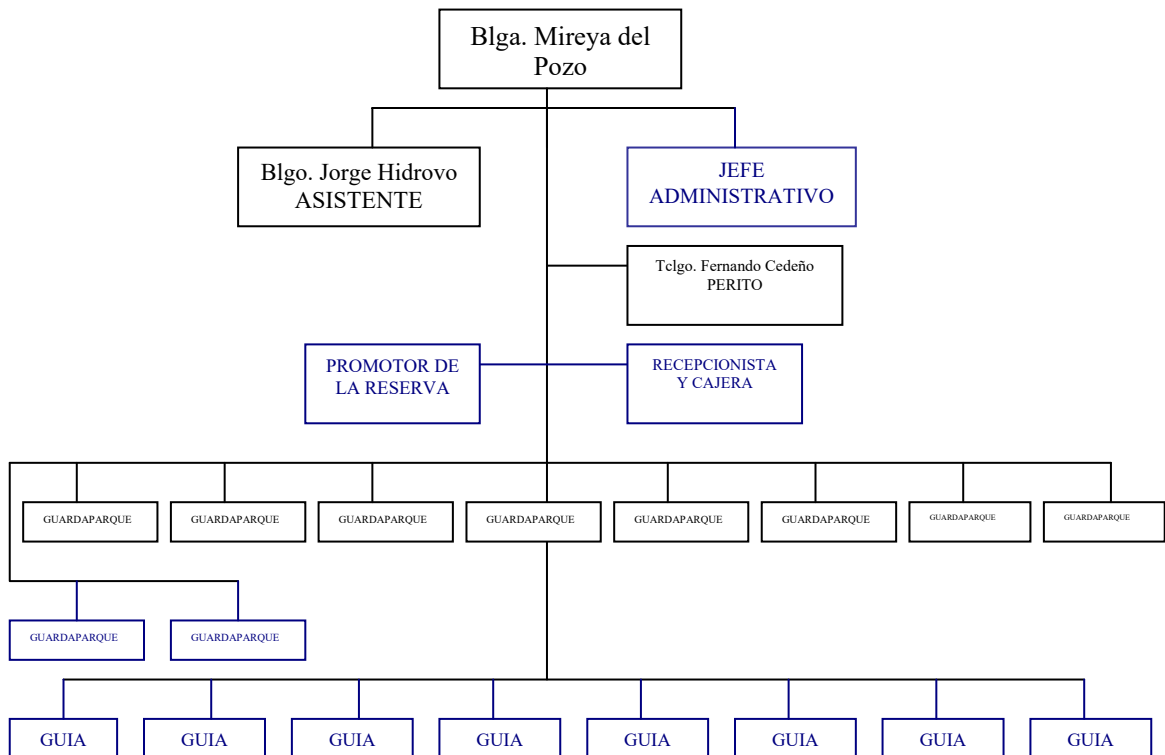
Blga. Mireya del Pozo

Blgo. Jorge Hidrovo
ASISTENTE

JEFE
ADMINISTRATIVO

Tclgo. Fernando Cedeño
PERITO

PROMOTOR DE
LA RESERVA

RECEPCIONISTA
Y CAJERA

GUARDAPARQUE

GUARDAPARQUE

GUARDAPARQUE

GUARDAPARQUE

GUARDAPARQUE

GUARDAPARQUE

GUARDAPARQUE

GUARDAPARQUE

GUARDAPARQUE

GUARDAPARQUE

GUIA

GUIA

GUIA

GUIA

GUIA

GUIA

GUIA

GUIA